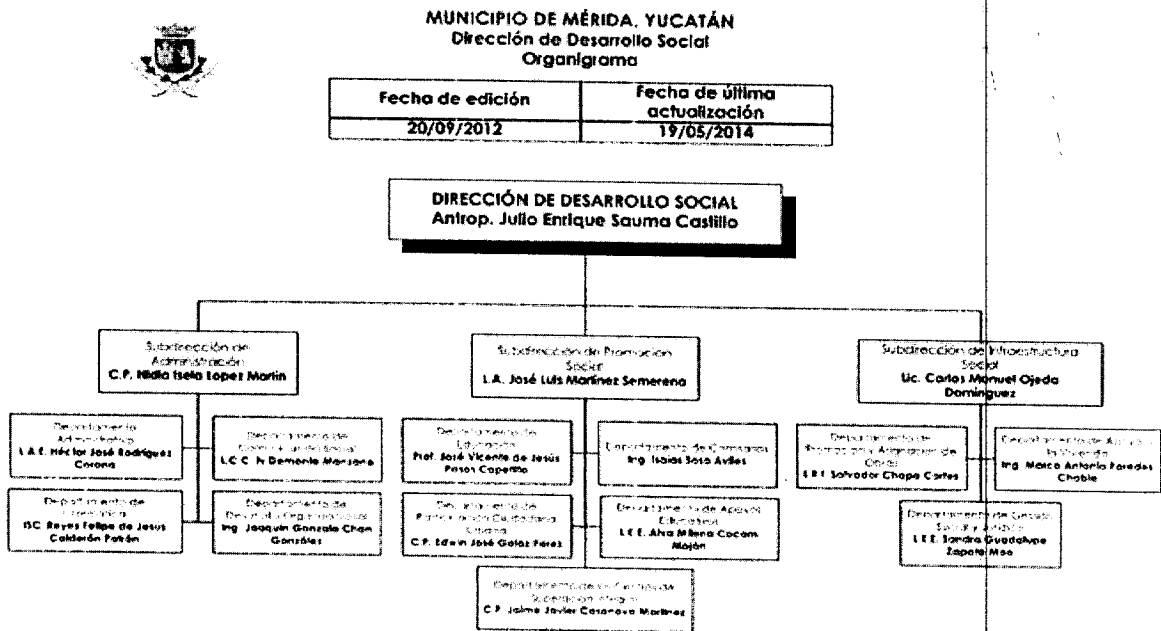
MUNICIPIO DE MÉRIDA, YUCATÁN
Dirección de Desarrollo Social
Organigrama

| Fecha de edición | Fecha de última actualización |
|---|---|
| 20/09/2012 | 19/05/2014 |

DIRECCIÓN DE DESARROLLO SOCIAL
Antrop. Julio Enrique Sauma Castillo

Subdirección de Administración
C.P. Nidia Isela Lopez Martin

Departamento Administrativo
L.A.E. Héctor José Rodríguez Corona

Departamento de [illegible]
L.C.C. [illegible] Demonte Marzano

Departamento de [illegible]
ISC. Reyes Felipe de Jesus Calderón Patrón

Departamento de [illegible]
Ing. Joaquín Gonzalo Chan González

Subdirección de Promoción Social
L.A. José Luis Martínez Semerena

Departamento de Educación
Prof. José Vicente de Jesús Pasos Capetillo

Departamento de Comisarías
Ing. Isaías Sosa Aviles

Departamento de Participación Ciudadana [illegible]
C.P. Edwin José Golaz Perez

Departamento de Apoyos Educativos
L.E.E. Alva Milena Cocom Mojón

Departamento de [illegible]
C.P. Jaime Javier Casanova Martínez

Subdirección de Infraestructura Social
Lic. Carlos Manuel Ojeda Domínguez

Departamento de Promoción y Asignación de Obras
L.E.E. Salvador Chapa Cortes

Departamento de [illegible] la Vivienda
Ing. Marco Antonio Paredes Chable

Departamento de Gestión Social y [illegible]
L.E.E. Sandra Guadalupe Zapata Mas